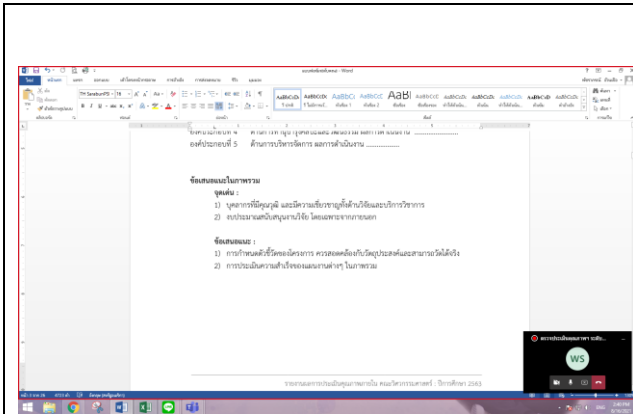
องค์ประกอบที่ 4 ด้านการเงินและงบประมาณ ผลการดำเนินงาน ...................
องค์ประกอบที่ 5 ด้านการบริหารจัดการ ผลการดำเนินงาน ...................

ข้อเสนอแนะในภาพรวม

จุดเด่น :

1) บุคลากรที่มีคุณวุฒิ และมีความเชี่ยวชาญทั้งด้านวิจัยและบริการวิชาการ
2) งบประมาณสนับสนุนงานวิจัย โดยเฉพาะจากภายนอก

ข้อเสนอแนะ :

1) การกำหนดตัวชี้วัดของโครงการ ควรสอดคล้องกับวัตถุประสงค์และสามารถวัดได้จริง
2) การประเมินความสำเร็จของแผนงานต่างๆ ในภาพรวม

รายงานผลการประเมินคุณภาพภายใน คณะวิศวกรรมศาสตร์ : ปีการศึกษา 2563

WS

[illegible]

File Home Insert Design Layout References Mailings Review View

TH SarabunPSK 16

AaBbCcDc AaBbCcDc AaBbCc AaBbCc AaBI AaBbCcC AaBbCcDc AaBbCcDc AaBbCcDc AaBbCcD AaBbCcDc

1 ปกติ 1 ไม่มีการเว้น... หัวเรื่อง 1 หัวเรื่อง 2 ชื่อเรื่อง ชื่อเรื่องรอง

Paste Clipboard Font Paragraph Styles Editing

Find Replace Select